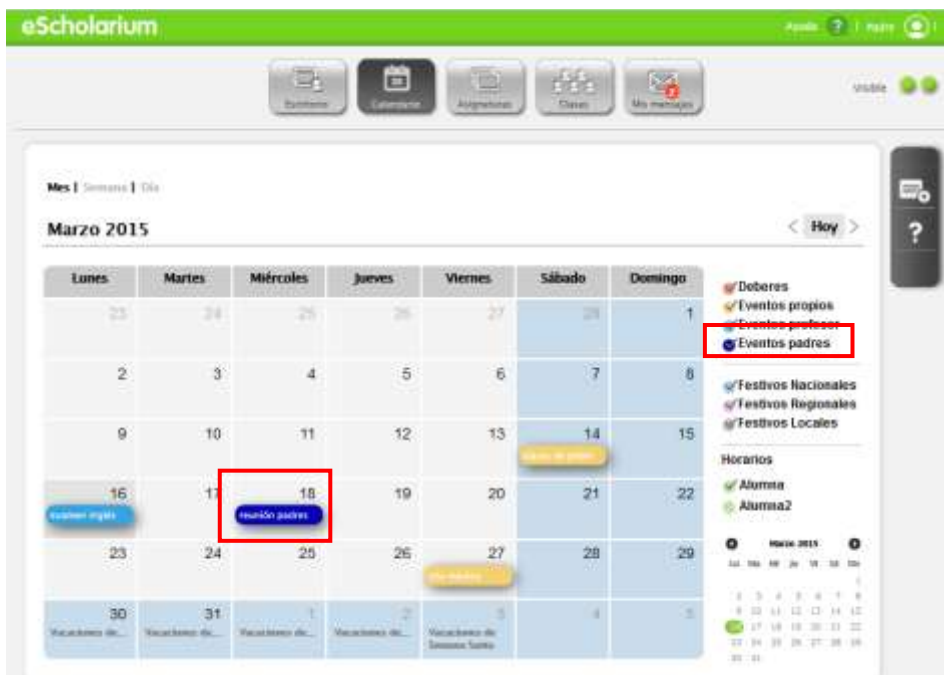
eScholarium

Ayuda ? | Salir

Escritorio | Calendario | Asignaturas | Clases | Mis mensajes

Visible

Mes | Semana | Día

Marzo 2015

< Hoy >

| Lunes | Martes | Miércoles | Jueves | Viernes | Sábado | Domingo |
|---|---|---|---|---|---|---|
| 23 | 24 | 25 | 26 | 27 | 28 | 1 |
| 2 | 3 | 4 | 5 | 6 | 7 | 8 |
| 9 | 10 | 11 | 12 | 13 | 14 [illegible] | 15 |
| 16 examen inglés | 17 | 18 reunión padres | 19 | 20 | 21 | 22 |
| 23 | 24 | 25 | 26 | 27 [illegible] | 28 | 29 |
| 30 Vacaciones de... | 31 Vacaciones de... | 1 Vacaciones de... | 2 Vacaciones de... | 3 Vacaciones de Semana Santa | 4 | 5 |

Deberes
Eventos propios
Eventos profesor
Eventos padres

Festivos Nacionales
Festivos Regionales
Festivos Locales

Horarios
Alumna
Alumna2

Marzo 2015
Lu Ma Mi Ju Vi Sá Do
1
2 3 4 5 6 7 8
9 10 11 12 13 14 15
16 17 18 19 20 21 22
23 24 25 26 27 28 29
30 31

?